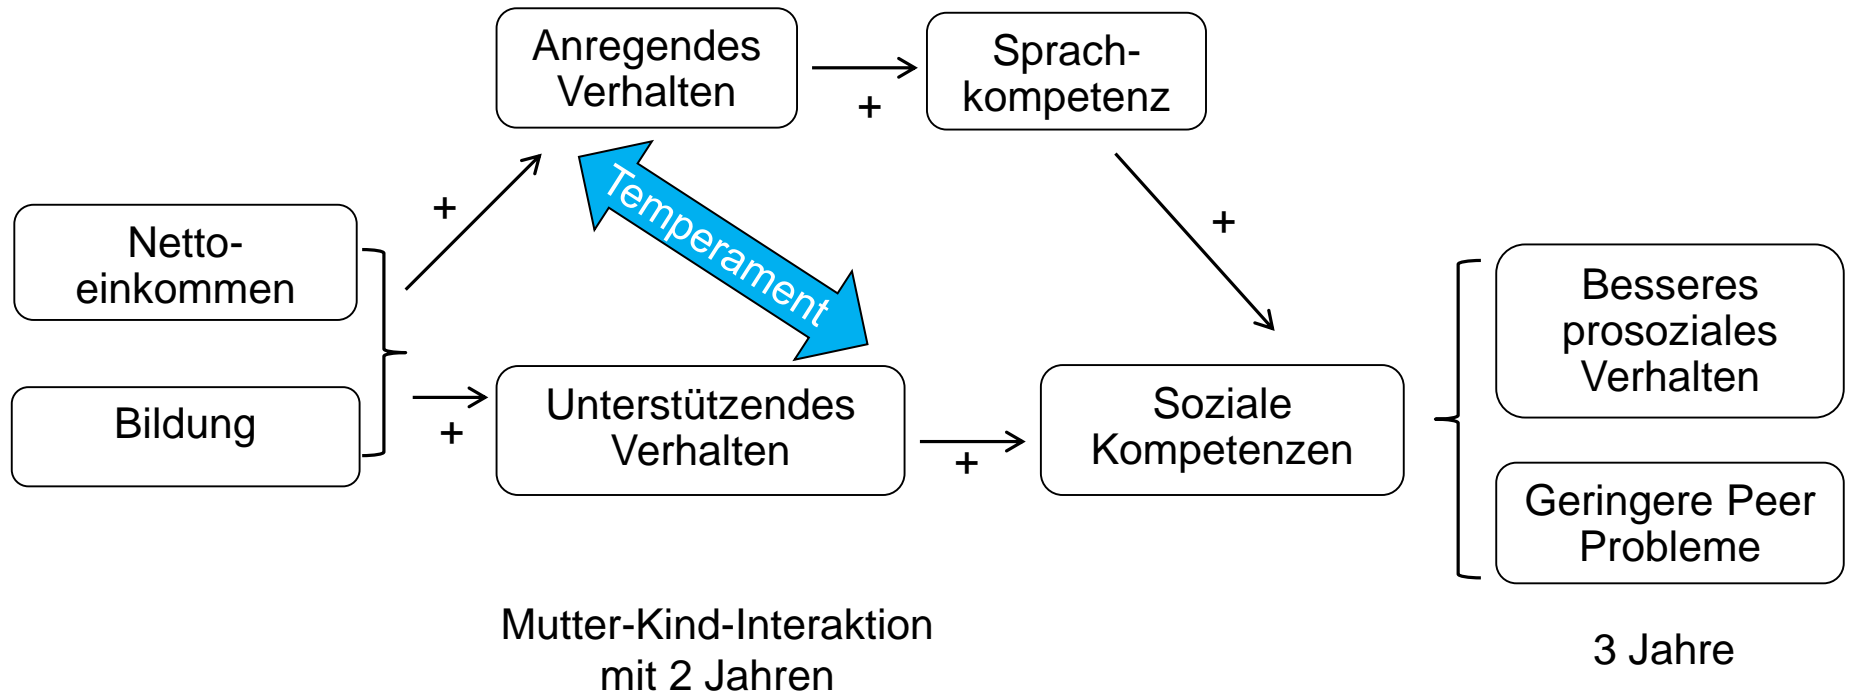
Anregendes Verhalten

+

Sprach-kompetenz

Temperament

+

Netto-einkommen

+

+

Bildung

+

Unterstützendes Verhalten

+

Soziale Kompetenzen

Besseres prosoziales Verhalten

Geringere Peer Probleme

Mutter-Kind-Interaktion mit 2 Jahren

3 Jahre